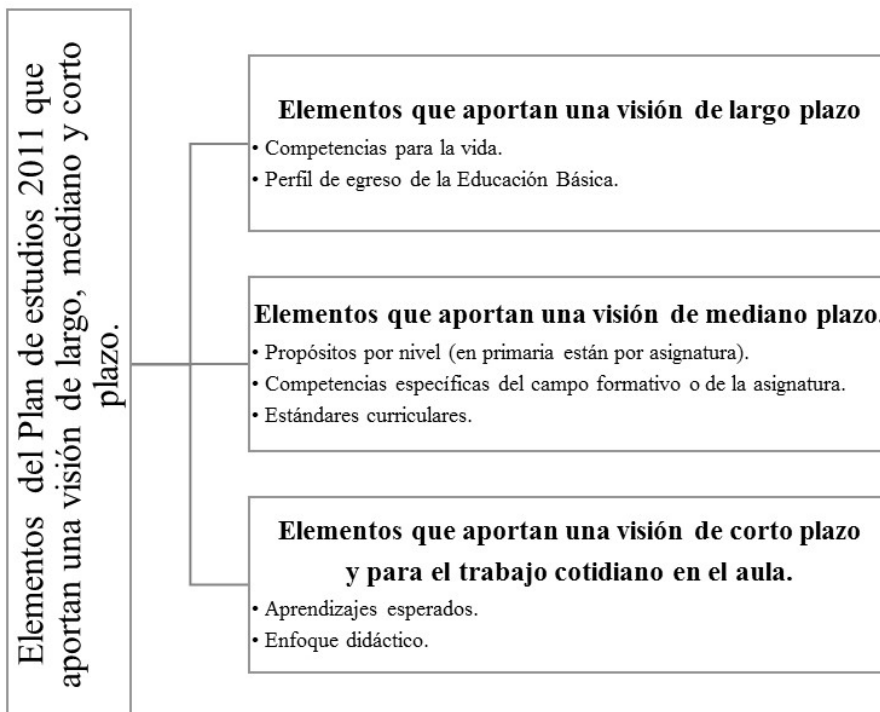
Elementos del Plan de estudios 2011 que aportan una visión de largo, mediano y corto plazo.

Elementos que aportan una visión de largo plazo
• Competencias para la vida.
• Perfil de egreso de la Educación Básica.

Elementos que aportan una visión de mediano plazo.
• Propósitos por nivel (en primaria están por asignatura).
• Competencias específicas del campo formativo o de la asignatura.
• Estándares curriculares.

Elementos que aportan una visión de corto plazo y para el trabajo cotidiano en el aula.
• Aprendizajes esperados.
• Enfoque didáctico.